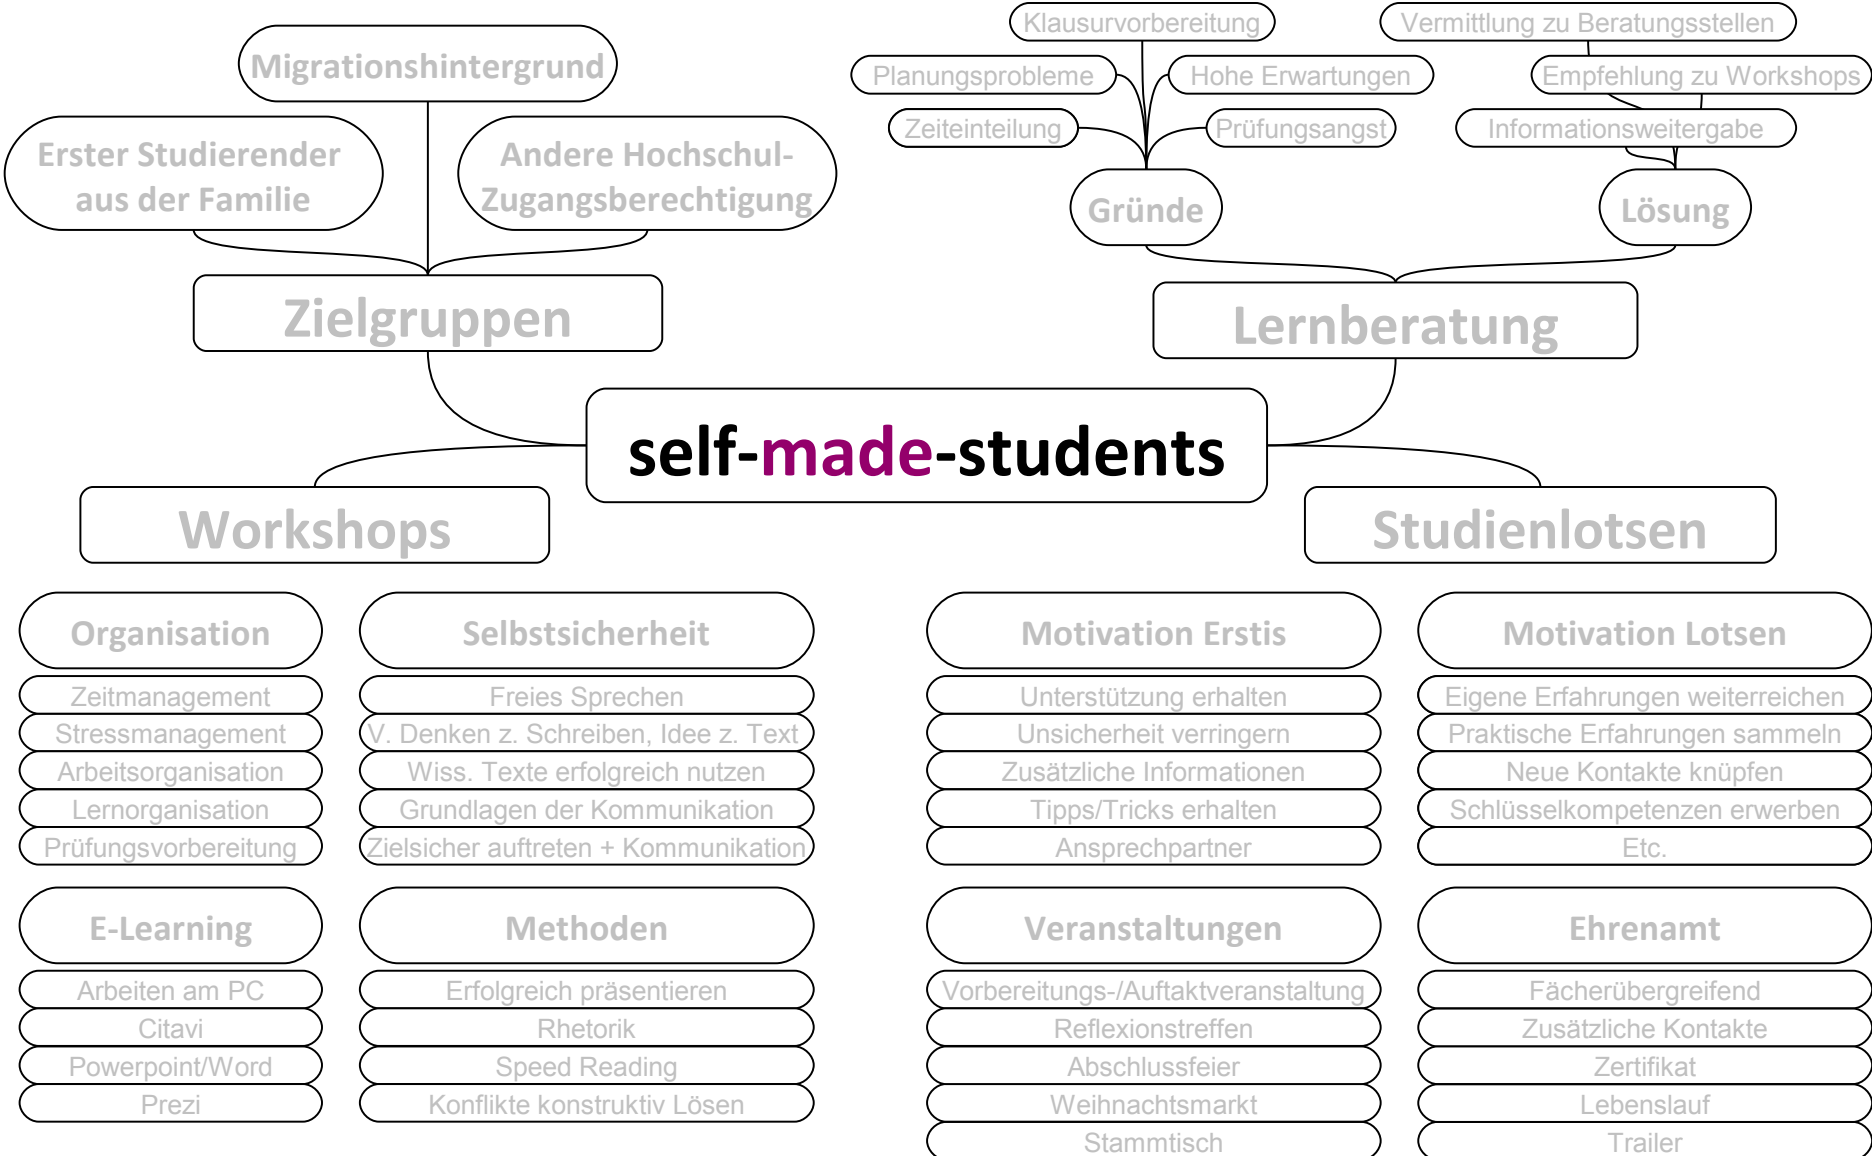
Migrationshintergrund

Erster Studierender aus der Familie

Andere Hochschul-Zugangsberechtigung

Zielgruppen

Klausurvorbereitung

Planungsprobleme

Hohe Erwartungen

Zeiteinteilung

Prüfungsangst

Gründe

Vermittlung zu Beratungsstellen

Empfehlung zu Workshops

Informationsweitergabe

Lösung

Lernberatung

self-made-students

Workshops

Studienlotsen

Organisation

Zeitmanagement

Stressmanagement

Arbeitsorganisation

Lernorganisation

Prüfungsvorbereitung

Selbstsicherheit

Freies Sprechen

V. Denken z. Schreiben, Idee z. Text

Wiss. Texte erfolgreich nutzen

Grundlagen der Kommunikation

Zielsicher auftreten + Kommunikation

Motivation Erstis

Unterstützung erhalten

Unsicherheit verringern

Zusätzliche Informationen

Tipps/Tricks erhalten

Ansprechpartner

Motivation Lotsen

Eigene Erfahrungen weiterreichen

Praktische Erfahrungen sammeln

Neue Kontakte knüpfen

Schlüsselkompetenzen erwerben

Etc.

E-Learning

Arbeiten am PC

Citavi

Powerpoint/Word

Prezi

Methoden

Erfolgreich präsentieren

Rhetorik

Speed Reading

Konflikte konstruktiv Lösen

Veranstaltungen

Vorbereitungs-/Auftaktveranstaltung

Reflexionstreffen

Abschlussfeier

Weihnachtsmarkt

Stammtisch

Ehrenamt

Fächerübergreifend

Zusätzliche Kontakte

Zertifikat

Lebenslauf

Trailer